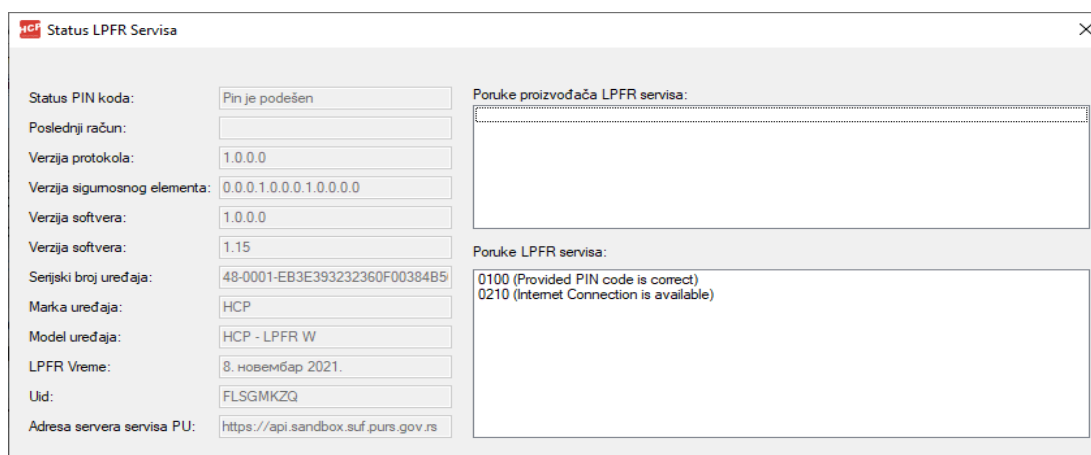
HCP Status LPFR Servisa

Status PIN koda: Pin je podešen

Poslednji račun:

Verzija protokola: 1.0.0.0

Verzija sigurnosnog elementa: 0.0.0.1.0.0.0.1.0.0.0.0

Verzija softvera: 1.0.0.0

Verzija softvera: 1.15

Serijski broj uređaja: 48-0001-EB3E393232360F00384B5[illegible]

Marka uređaja: HCP

Model uređaja: HCP - LPFR W

LPFR Vreme: 8. новембар 2021.

Uid: FLSGMKZQ

Adresa servera servisa PU: https://api.sandbox.suf.purs.gov.rs

Poruke proizvođača LPFR servisa:

Poruke LPFR servisa:

0100 (Provided PIN code is correct)
0210 (Internet Connection is available)